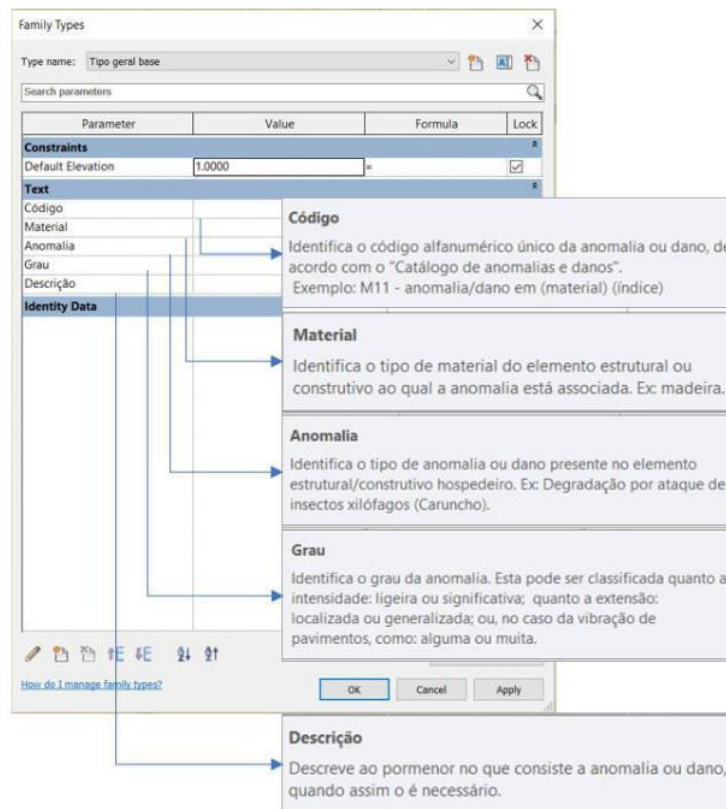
Family Types

Type name: Tipo geral base

Search parameters

| Parameter | Value | Formula | Lock |
|---|---|---|---|
| **Constraints** | | | |
| Default Elevation | 1.0000 | = | ☑ |
| **Text** | | | |
| Código | | | |
| Material | | | |
| Anomalia | | | |
| Grau | | | |
| Descrição | | | |
| **Identity Data** | | | |

How do I manage family types?

OK Cancel Apply

Código
Identifica o código alfanumérico único da anomalia ou dano, de acordo com o "Catálogo de anomalias e danos".
Exemplo: M11 - anomalia/dano em (material) (índice)

Material
Identifica o tipo de material do elemento estrutural ou construtivo ao qual a anomalia está associada. Ex: madeira.

Anomalia
Identifica o tipo de anomalia ou dano presente no elemento estrutural/construtivo hospedeiro. Ex: Degradação por ataque de insectos xilófagos (Caruncho).

Grau
Identifica o grau da anomalia. Esta pode ser classificada quanto a intensidade: ligeira ou significativa; quanto a extensão: localizada ou generalizada; ou, no caso da vibração de pavimentos, como: alguma ou muita.

Descrição
Descreve ao pormenor no que consiste a anomalia ou dano, quando assim o é necessário.